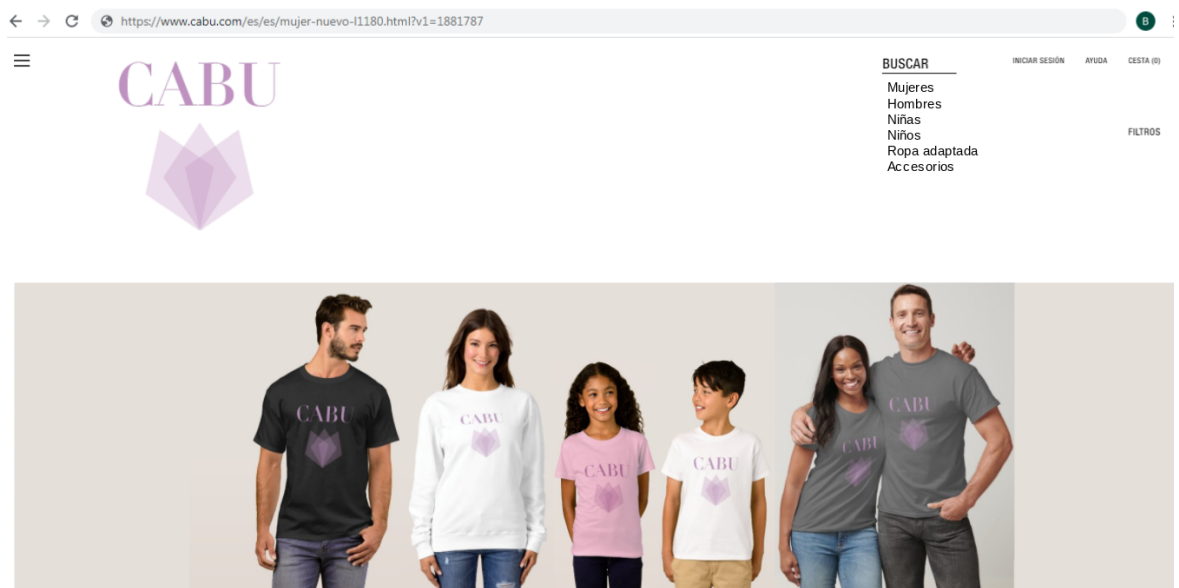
https://www.cabu.com/es/es/mujer-nuevo-l1180.html?v1=1881787

B

CABU

BUSCAR

Mujeres
Hombres
Niñas
Niños
Ropa adaptada
Accesorios

INICIAR SESIÓN AYUDA CESTA (0)

FILTROS

CABU

CABU

CABU

CABU

CABU

CABU